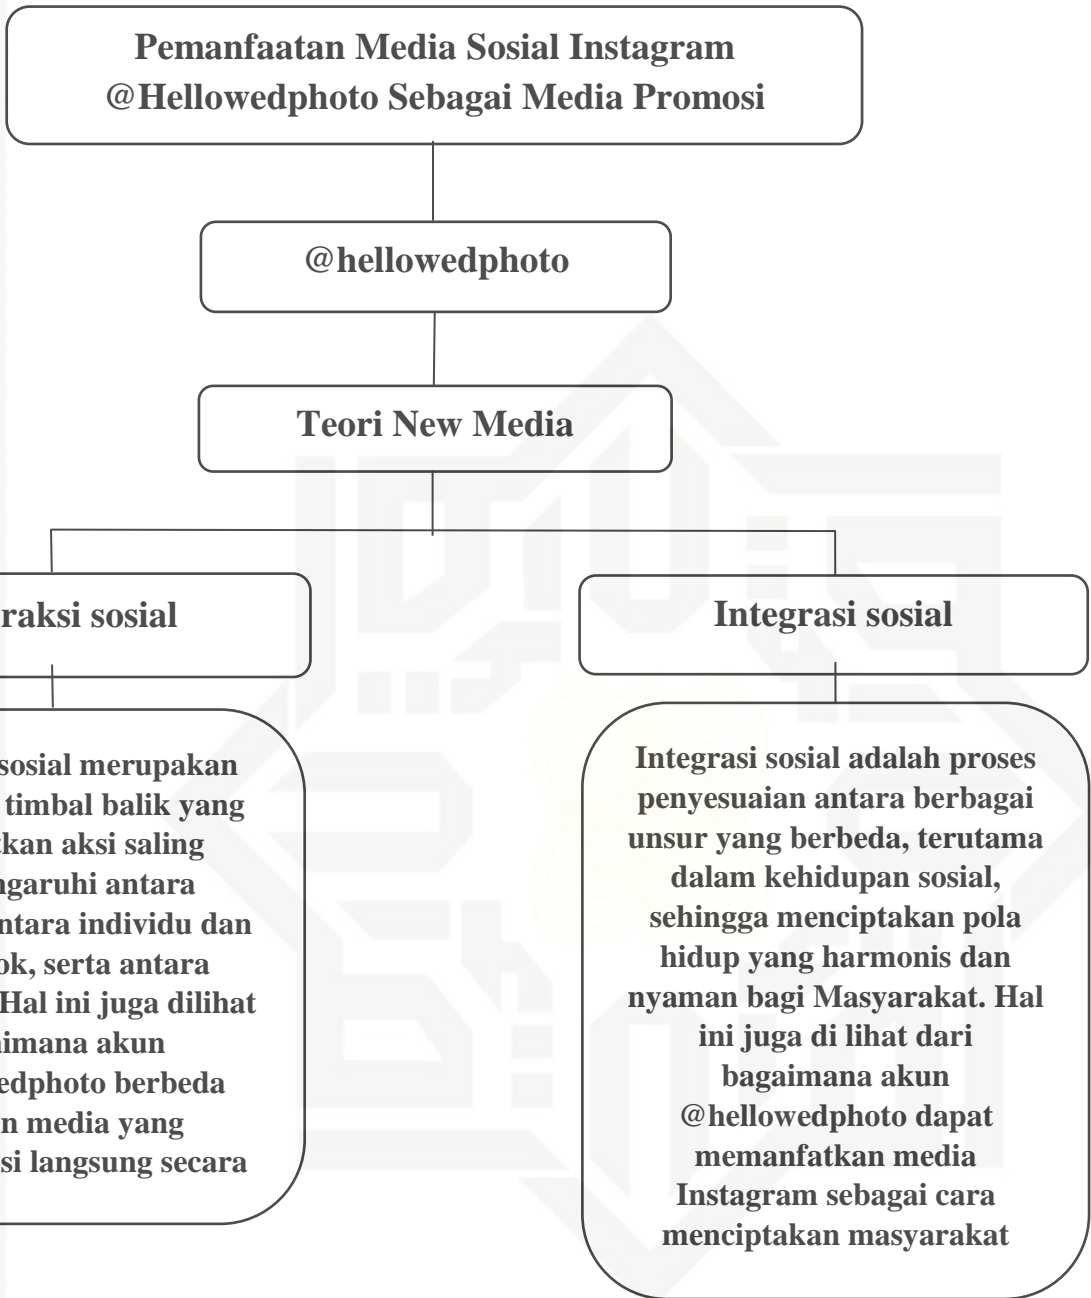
Pemanfaatan Media Sosial Instagram @Hellowedphoto Sebagai Media Promosi

@hellowedphoto

Teori New Media

raksi sosial

sosial merupakan timbal balik yang kan aksi saling ngaruhi antara ntara individu dan ok, serta antara Hal ini juga dilihat imana akun edphoto berbeda n media yang si langsung secara

Integrasi sosial

Integrasi sosial adalah proses penyesuaian antara berbagai unsur yang berbeda, terutama dalam kehidupan sosial, sehingga menciptakan pola hidup yang harmonis dan nyaman bagi Masyarakat. Hal ini juga di lihat dari bagaimana akun @hellowedphoto dapat memanfatkan media Instagram sebagai cara menciptakan masyarakat